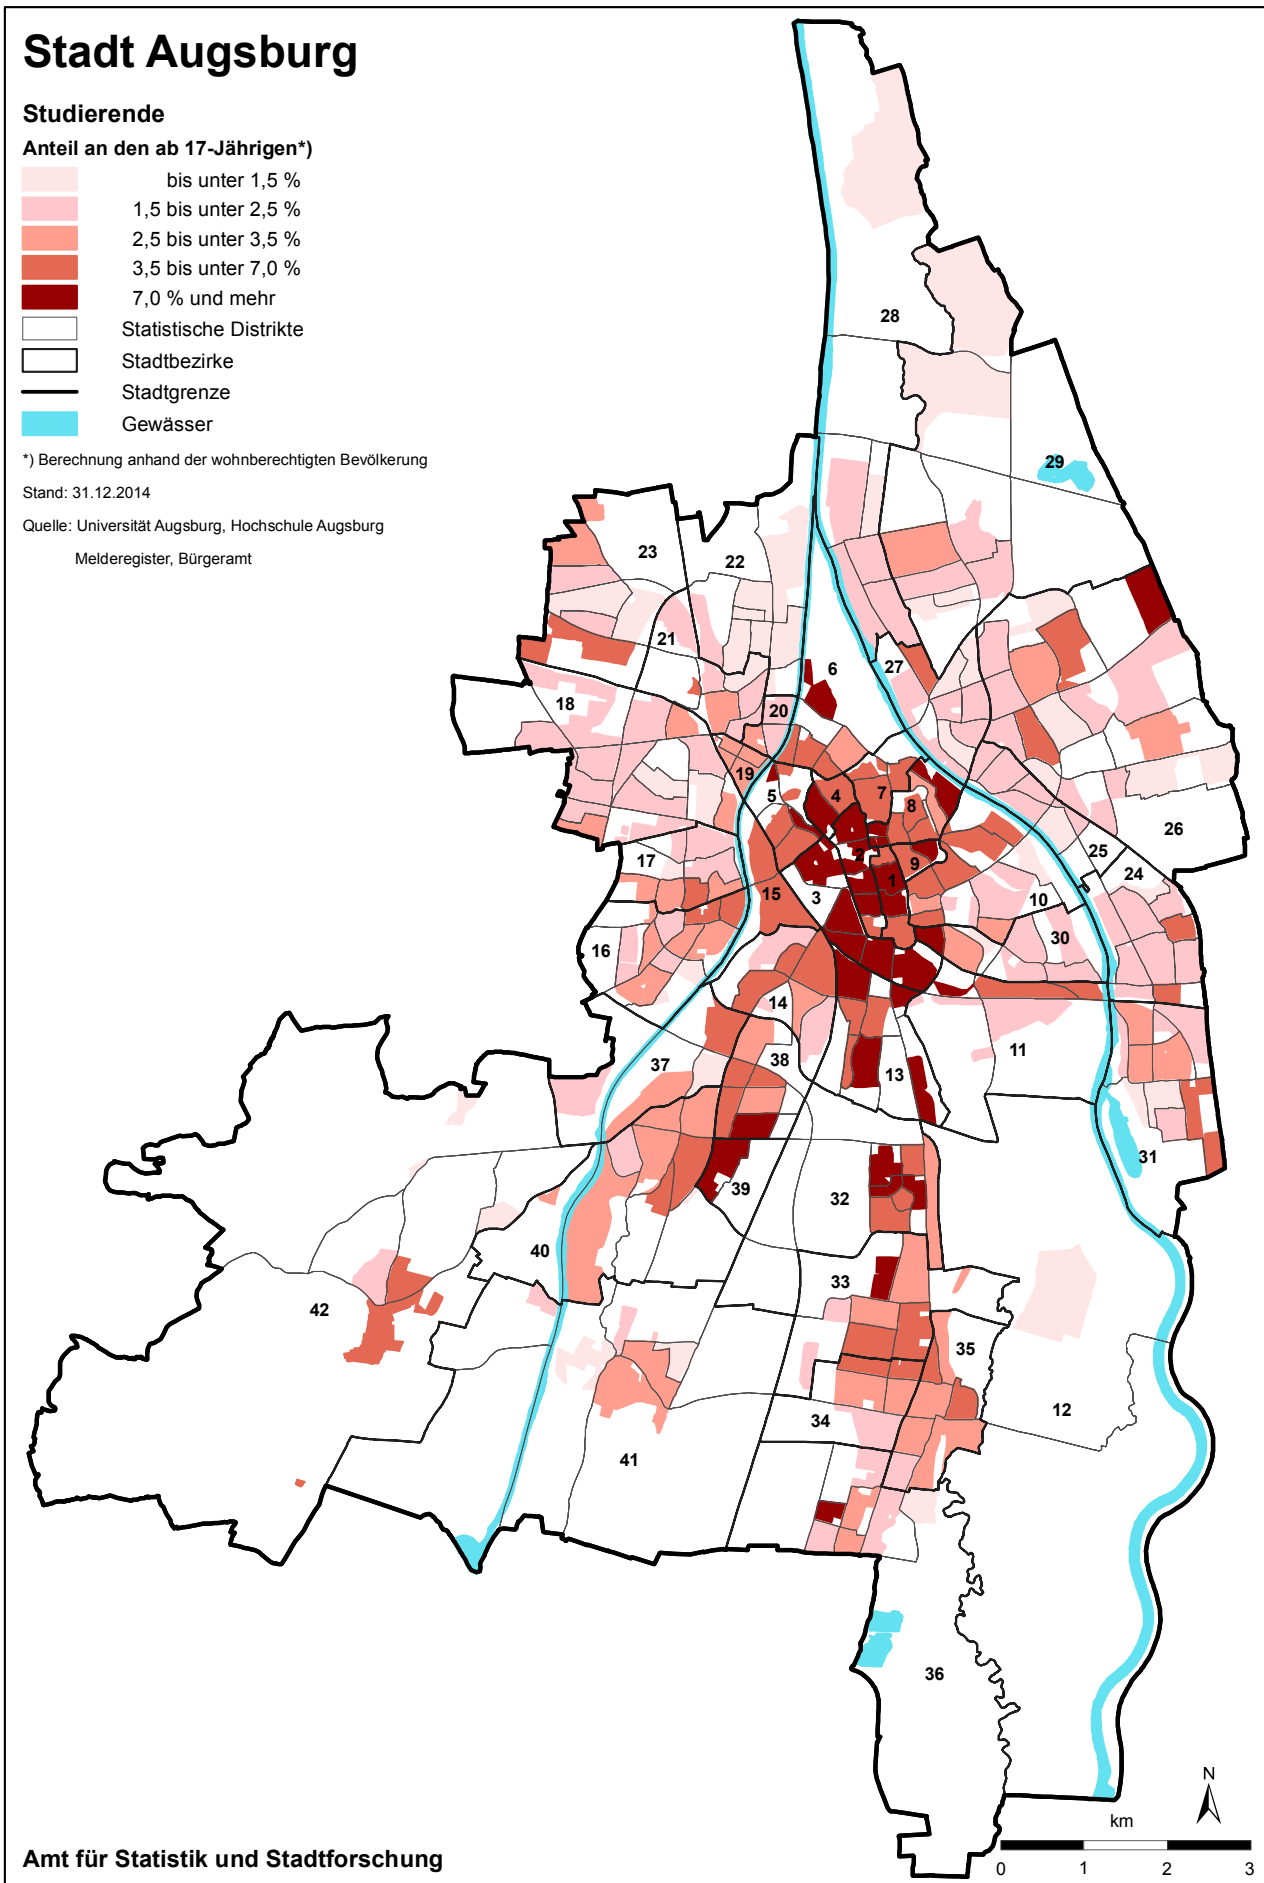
Stadt Augsburg

Studierende

Anteil an den ab 17-Jährigen*)

bis unter 1,5 %
1,5 bis unter 2,5 %
2,5 bis unter 3,5 %
3,5 bis unter 7,0 %
7,0 % und mehr
Statistische Distrikte
Stadtbezirke
Stadtgrenze
Gewässer

*) Berechnung anhand der wohnberechtigten Bevölkerung

Stand: 31.12.2014

Quelle: Universität Augsburg, Hochschule Augsburg
Melderegister, Bürgeramt

28
29
23
22
21
6
27
18
20
19
5
4
7
8
26
25
24
17
2
9
1
15
3
10
30
16
14
38
11
37
13
31
39
32
40
42
33
35
12
34
41
36

N
km
0 1 2 3

Amt für Statistik und Stadtforschung